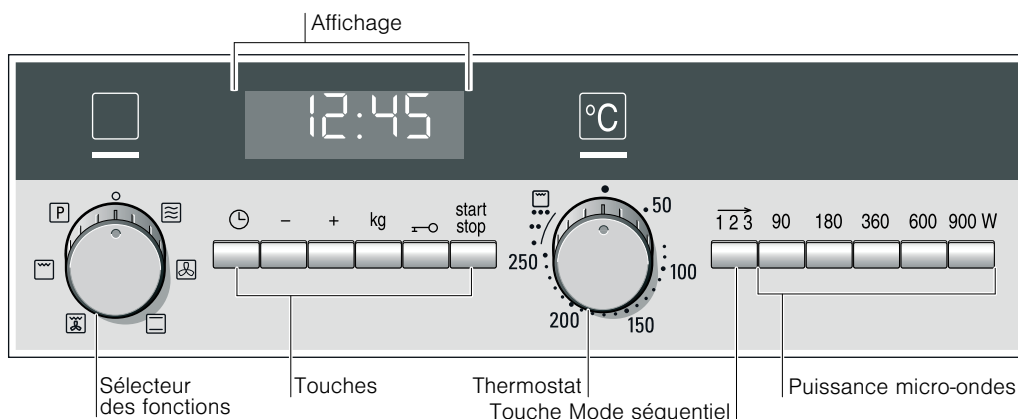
Affichage

12:45

°C

P

kg

start stop

50

250

100

200

150

$\overrightarrow{1\,2\,3}$ 90 180 360 600 900 W

Sélecteur des fonctions

Touches

Thermostat

Touche Mode séquentiel

Puissance micro-ondes